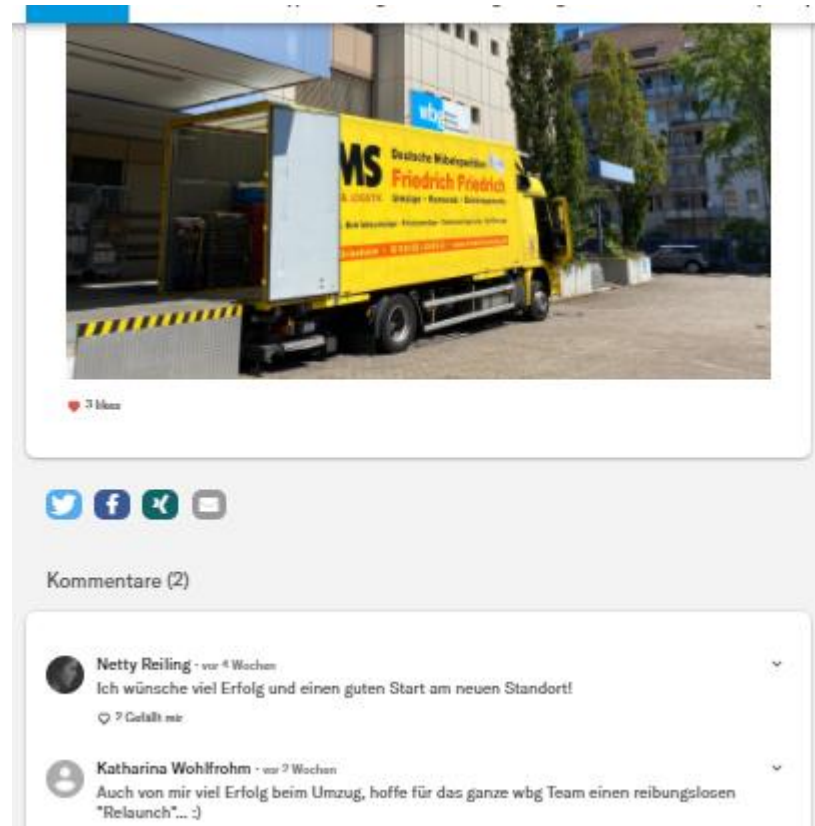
wbg

MS

Deutsche Möbelspedition

Friedrich Friedrich

Umzüge · Kunst · Schwertransporte

3 likes

Kommentare (2)

Netty Reiling · vor 4 Wochen
Ich wünsche viel Erfolg und einen guten Start am neuen Standort!

2 Gefällt mir

Katharina Wohlfrohm · vor 2 Wochen
Auch von mir viel Erfolg beim Umzug, hoffe für das ganze wbg Team einen reibungslosen "Relaunch"... :)